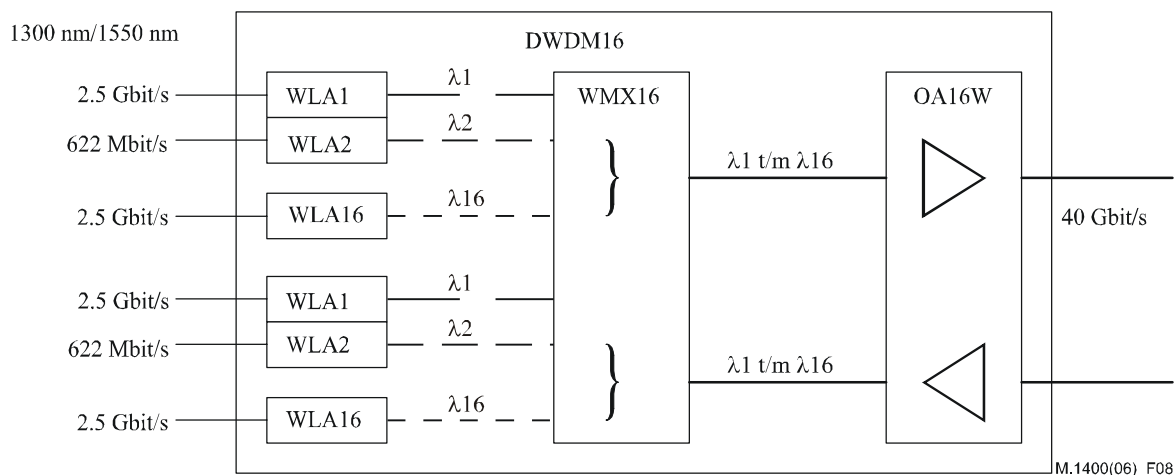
1300 nm/1550 nm

DWDM16

2.5 Gbit/s
WLA1
$\lambda1$
622 Mbit/s
WLA2
$\lambda2$
2.5 Gbit/s
WLA16
$\lambda16$

WMX16

$\lambda1$ t/m $\lambda16$

OA16W

40 Gbit/s

2.5 Gbit/s
WLA1
$\lambda1$
622 Mbit/s
WLA2
$\lambda2$
2.5 Gbit/s
WLA16
$\lambda16$

$\lambda1$ t/m $\lambda16$

M.1400(06)_F08